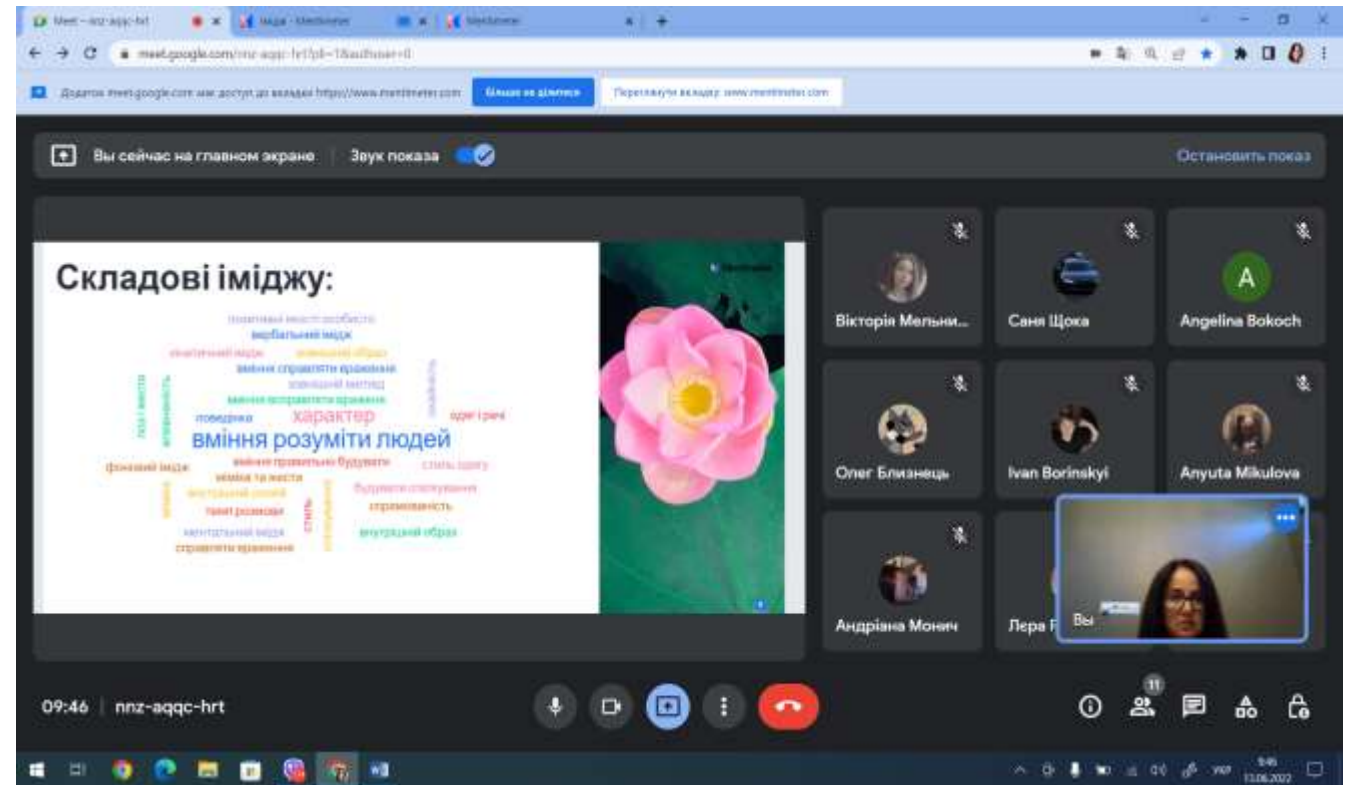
Meet - nnz-aqqc-hrt
Mentimeter
Mentimeter

meet.google.com/nnz-aqqc-hrt?pli=1&authuser=0

Додаток meet.google.com має доступ до вкладки https://www.mentimeter.com
Більше не ділитися
Переглянути вкладку: www.mentimeter.com

Вы сейчас на главном экране
Звук показа
Остановить показ

Складові іміджу:

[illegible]
вербальний імідж
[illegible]
вміння справляти враження
зовнішній вигляд
вміння справляти враження
поведінка
характер
одяг і речі
вміння розуміти людей
фоновий імідж
вміння правильно будувати
манера та жести
стиль одягу
внутрішній світ
будувати спілкування
темп розмови
стриманість
стиль
ментальний імідж
внутрішній образ
справляти враження

Вікторія Мельни...
Саня Щока
A
Angelina Bokoch
Олег Близнець
Ivan Borinskyi
Anyuta Mikulova
Андріана Монич
Лера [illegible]
Вы

09:46 | nnz-aqqc-hrt
11

УКР
9:46
13.06.2022